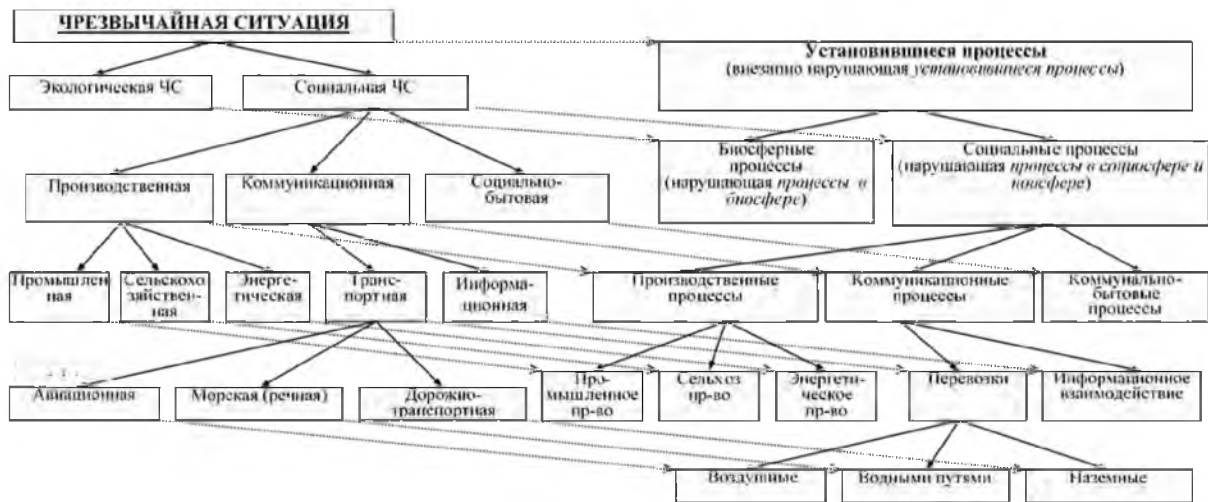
ЧРЕЗВЫЧАЙНАЯ СИТУАЦИЯ

Экологическая ЧС

Социальная ЧС

Установившиеся процессы
(внезапно нарушающая установившиеся процессы)

Биосферные процессы
(нарушающая процессы в биосфере)

Социальные процессы
(нарушающая процессы в социосфере и ноосфере)

Производственная

Коммуникационная

Социально-бытовая

Промышленная

Сельскохозяйственная

Энергетическая

Транспортная

Информационная

Производственные процессы

Коммуникационные процессы

Коммунально-бытовые процессы

Авиационная

Морская (речная)

Дорожно-транспортная

Промышленное пр-во

Сельхоз пр-во

Энергетическое пр-во

Перевозки

Информационное взаимодействие

Воздушные

Водными путями

Наземные